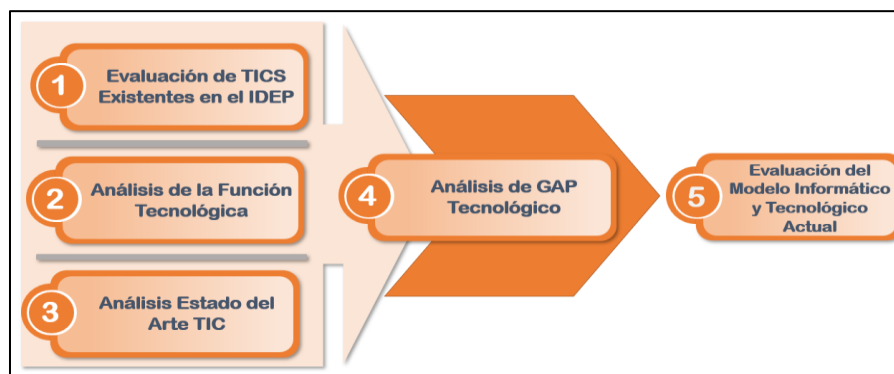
1 Evaluación de TICS Existentes en el IDEP

2 Análisis de la Función Tecnológica

3 Análisis Estado del Arte TIC

4 Análisis de GAP Tecnológico

5 Evaluación del Modelo Informático y Tecnológico Actual